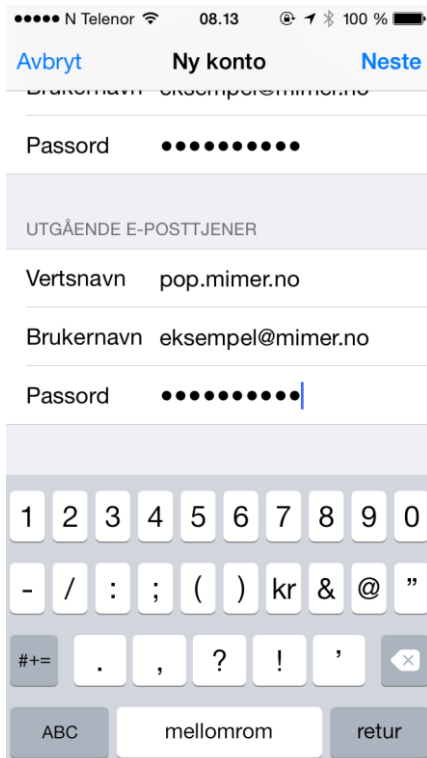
●●●●● N Telenor 08.13 100 %

Avbryt Ny konto Neste

Brukernavn eksempel@mimer.no

Passord ●●●●●●●●●●

UTGÅENDE E-POSTTJENER

Vertsnavn pop.mimer.no

Brukernavn eksempel@mimer.no

Passord ●●●●●●●●●●

1 2 3 4 5 6 7 8 9 0

- / : ; ( ) kr & @ ”

#+= . , ? ! ’

ABC mellomrom retur